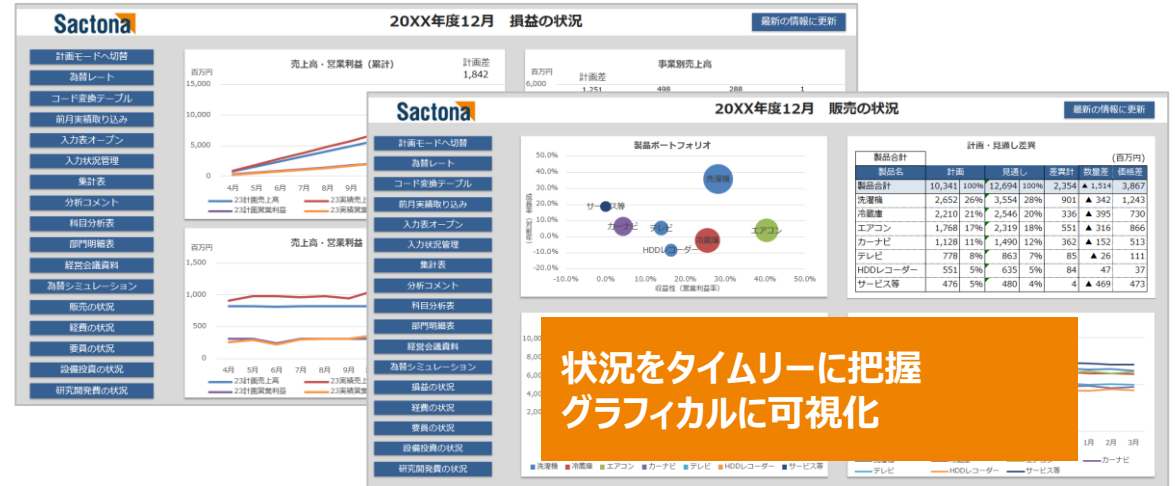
Sactona

20XX年度12月　損益の状況

最新の情報に更新

計画モードへ切替
為替レート
コード変換テーブル
前月実績取り込み
入力表オープン
入力状況管理
集計表
分析コメント
科目分析表
部門明細表
経営会議資料
為替シミュレーション
販売の状況
経費の状況
要員の状況
設備投資の状況
研究開発費の状況

売上高・営業利益（累計）
百万円
計画差
1,842
15,000
10,000
5,000
0
4月 5月 6月 7月 8月 9月
23計画売上高
23実績売上
23計画営業利益
23実績営業

売上高・営業利益
百万円
1,500
1,000
500
0
4月 5月 6月 7月 8月 9月
23計画売上高
23実績売上
23計画営業利益
23実績営業

事業別売上高
百万円
計画差
6,000
1,251 498 288 1

Sactona

20XX年度12月　販売の状況

最新の情報に更新

計画モードへ切替
為替レート
コード変換テーブル
前月実績取り込み
入力表オープン
入力状況管理
集計表
分析コメント
科目分析表
部門明細表
経営会議資料
為替シミュレーション
損益の状況
経費の状況
要員の状況
設備投資の状況
研究開発費の状況

製品ポートフォリオ
50.0%
40.0%
30.0%
20.0%
10.0%
0.0%
-10.0%
-20.0%
-10.0% 0.0% 10.0% 20.0% 30.0% 40.0% 50.0%
収益性（営業利益率）
成長性（前年比）
洗濯機
サービス等
カーナビ
テレビ
冷蔵庫
エアコン
HDDレコーダー

計画・見通し差異

| 製品合計 | | | | | | | (百万円) |
|---|---|---|---|---|---|---|---|
| 製品名 | 計画 | | 見通し | | 差異計 | 数量差 | 価格差 |
| 製品合計 | 10,341 | 100% | 12,694 | 100% | 2,354 | ▲ 1,514 | 3,867 |
| 洗濯機 | 2,652 | 26% | 3,554 | 28% | 901 | ▲ 342 | 1,243 |
| 冷蔵庫 | 2,210 | 21% | 2,546 | 20% | 336 | ▲ 395 | 730 |
| エアコン | 1,768 | 17% | 2,319 | 18% | 551 | ▲ 316 | 866 |
| カーナビ | 1,128 | 11% | 1,490 | 12% | 362 | ▲ 152 | 513 |
| テレビ | 778 | 8% | 863 | 7% | 85 | ▲ 26 | 111 |
| HDDレコーダー | 551 | 5% | 635 | 5% | 84 | 47 | 37 |
| サービス等 | 476 | 5% | 480 | 4% | 4 | ▲ 469 | 473 |

10,00
洗濯機 冷蔵庫 エアコン カーナビ テレビ HDDレコーダー サービス等

1月 2月 3月
カーナビ
テレビ HDDレコーダー サービス等

状況をタイムリーに把握
グラフィカルに可視化